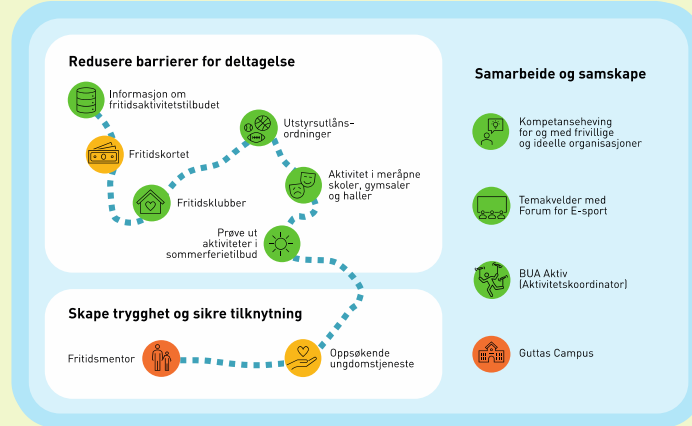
Redusere barrierer for deltagelse

Informasjon om fritidsaktivitetstilbudet

Fritidskortet

Fritidsklubber

Utstyrsutlåns-ordninger

Aktivitet i meråpne skoler, gymsaler og haller

Prøve ut aktiviteter i sommerferietilbud

Skape trygghet og sikre tilknytning

Fritidsmentor

Oppsøkende ungdomstjeneste

Samarbeide og samskape

Kompetanseheving for og med frivillige og ideelle organisasjoner

Temakvelder med Forum for E-sport

BUA Aktiv (Aktivitetskoordinator)

Guttas Campus